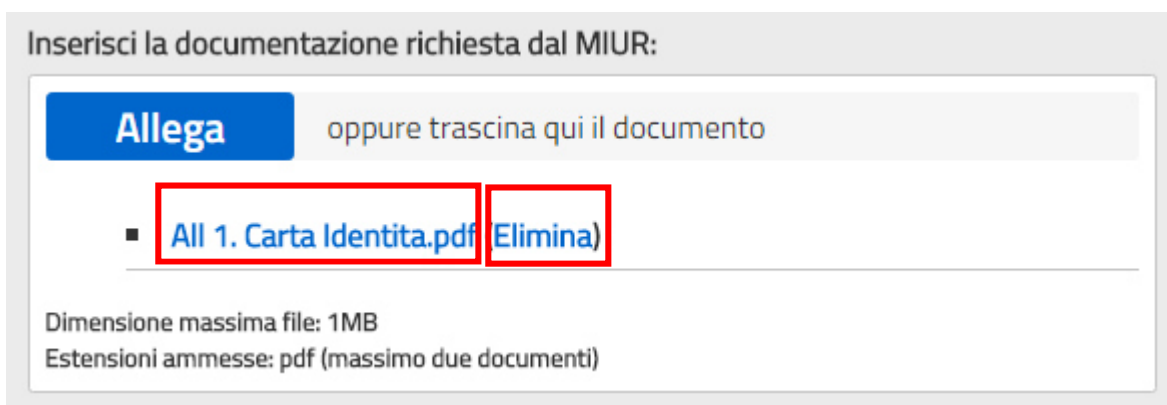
Inserisci la documentazione richiesta dal MIUR:

Allega oppure trascina qui il documento

- All 1. Carta Identita.pdf (Elimina)

Dimensione massima file: 1MB
Estensioni ammesse: pdf (massimo due documenti)